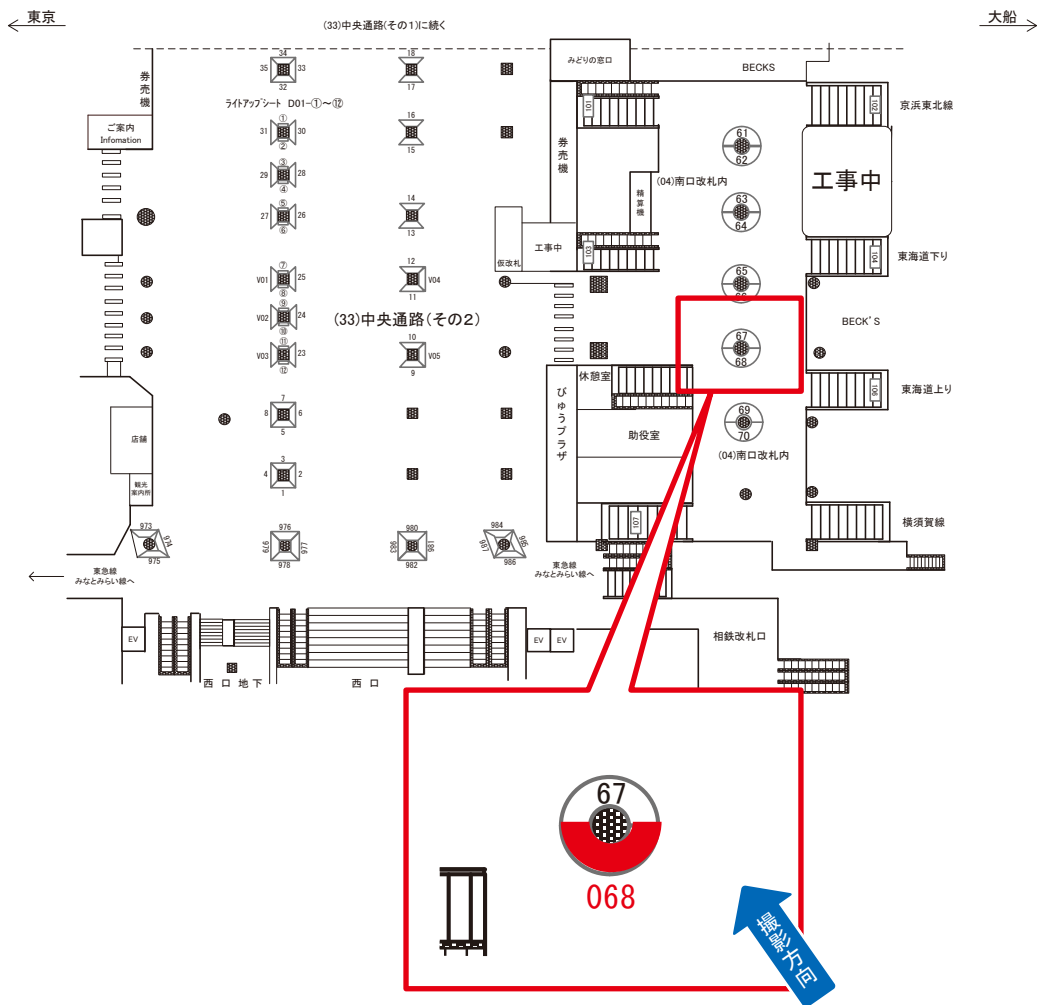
東京

(33)中央通路(その1)に続く

大船

券売機

ご案内
Infomation

34
35 33
32

ライトアップシート D01-①～⑫

31 ① 30
②

29 ③ 28
④

27 ⑤ 26
⑥

V01 ⑦ 25
⑧

V02 ⑨ 24
⑩

V03 ⑪ 23
⑫

8 7 6
5

4 3 2
1

18
17

16
15

14
13

12
V04
11

(33)中央通路(その2)

10
V05
9

みどりの窓口

BECKS

101

券売機

精算機

(04)南口改札内

工事中

仮改札

103

61
62

63
64

65
66

67
68

69
70

(04)南口改札内

102

京浜東北線

工事中

104

東海道下り

BECK'S

106

東海道上り

休憩室

びゅうプラザ

助役室

107

横須賀線

店舗

観光案内所

973
974
975

976
979 977
978

980
983 981
982

984
987 985
986

東急線
みなとみらい線へ

東急線
みなとみらい線へ

EV

西口地下

西口

EV EV

相鉄改札口

67

068

撮影方向